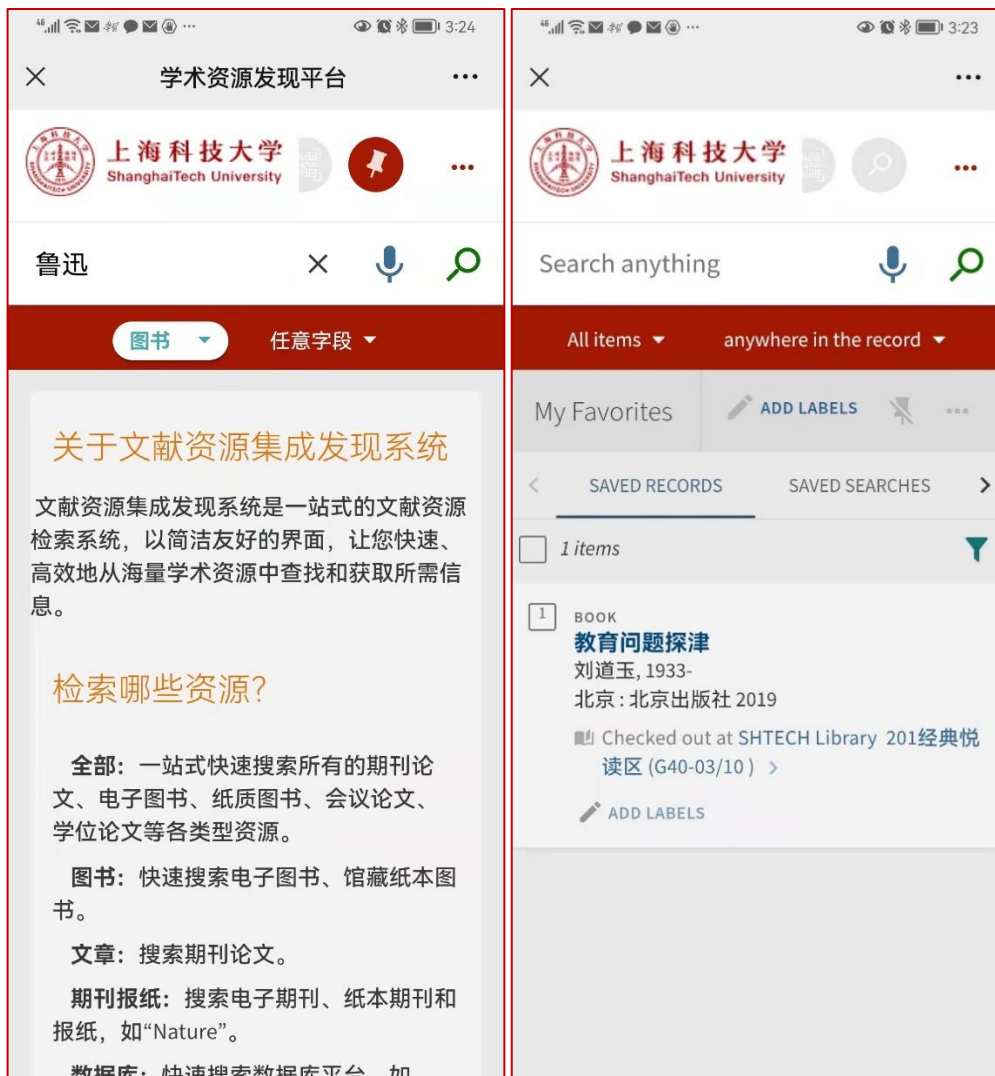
3:24

学术资源发现平台

上海科技大学
ShanghaiTech University

鲁迅

图书
任意字段

关于文献资源集成发现系统

文献资源集成发现系统是一站式的文献资源检索系统，以简洁友好的界面，让您快速、高效地从海量学术资源中查找和获取所需信息。

检索哪些资源?

全部：一站式快速搜索所有的期刊论文、电子图书、纸质图书、会议论文、学位论文等各类型资源。

图书：快速搜索电子图书、馆藏纸本图书。

文章：搜索期刊论文。

期刊报纸：搜索电子期刊、纸本期刊和报纸，如“Nature”。

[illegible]

3:23

上海科技大学
ShanghaiTech University

Search anything

All items
anywhere in the record

My Favorites
ADD LABELS

SAVED RECORDS
SAVED SEARCHES

1 items

1
BOOK
教育问题探津
刘道玉, 1933-
北京 : 北京出版社 2019
Checked out at SHTECH Library 201经典悦读区 (G40-03/10 ) >
ADD LABELS